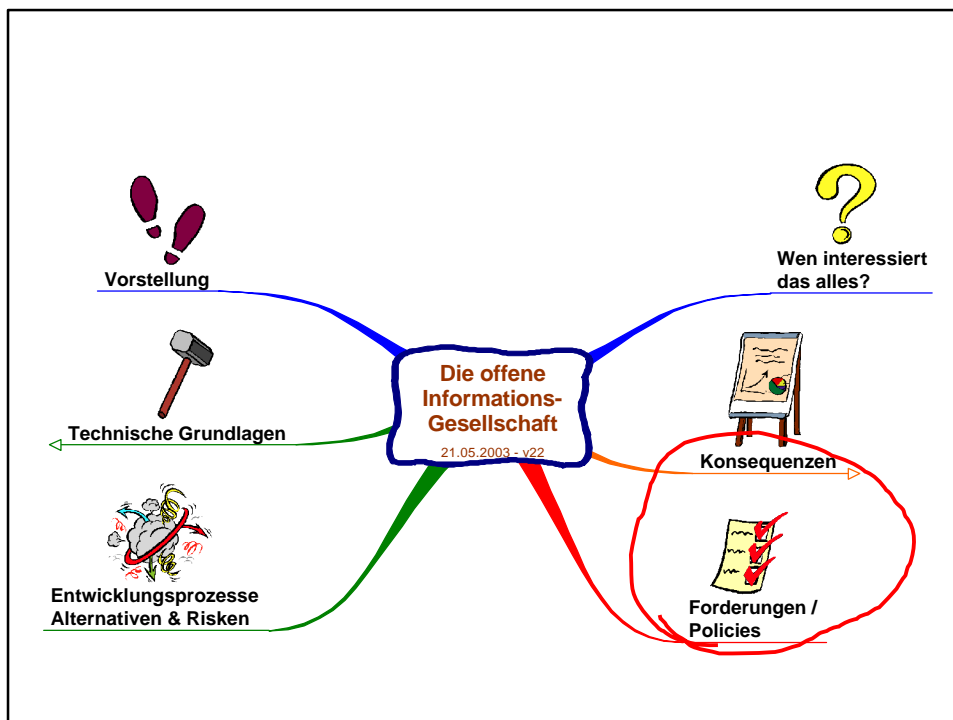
Die offene Informations-Gesellschaft

21.05.2003 - v22

Vorstellung

Technische Grundlagen

Entwicklungsprozesse Alternativen & Risken

Wen interessiert das alles?

Konsequenzen

Forderungen / Policies